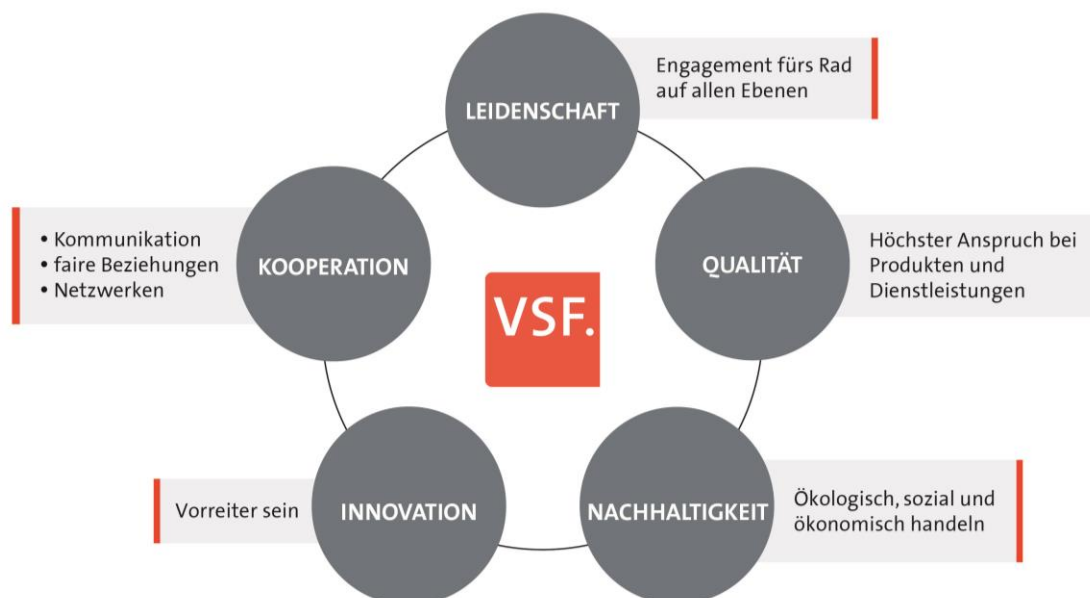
LEIDENSCHAFT

Engagement fürs Rad auf allen Ebenen

KOOPERATION

• Kommunikation
• faire Beziehungen
• Netzwerken

VSF.

QUALITÄT

Höchster Anspruch bei Produkten und Dienstleistungen

Vorreiter sein

INNOVATION

NACHHALTIGKEIT

Ökologisch, sozial und ökonomisch handeln